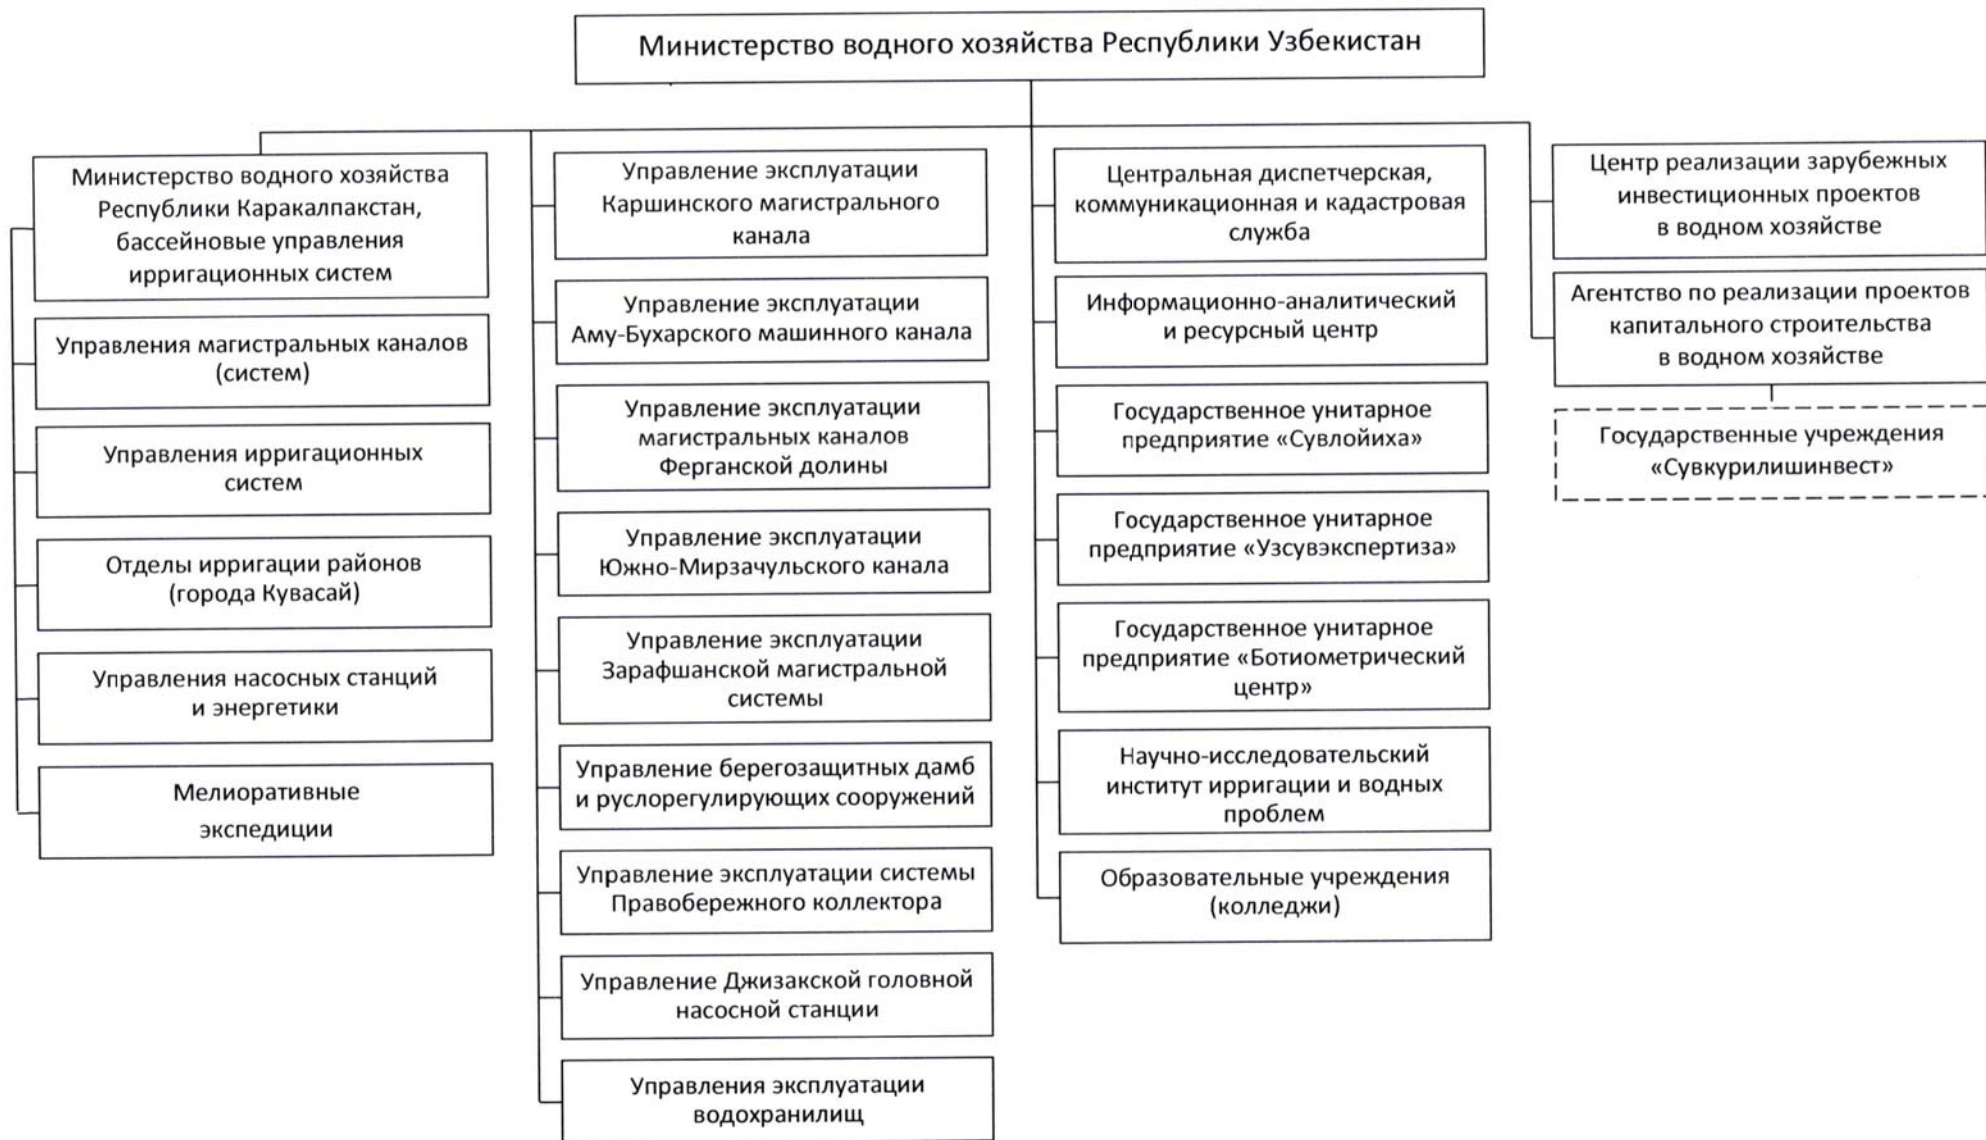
Министерство водного хозяйства Республики Узбекистан

Министерство водного хозяйства Республики Каракалпакстан, бассейновые управления ирригационных систем

Управления магистральных каналов (систем)

Управления ирригационных систем

Отделы ирригации районов (города Кувасай)

Управления насосных станций и энергетики

Мелиоративные экспедиции

Управление эксплуатации Каршинского магистрального канала

Управление эксплуатации Аму-Бухарского машинного канала

Управление эксплуатации магистральных каналов Ферганской долины

Управление эксплуатации Южно-Мирзачульского канала

Управление эксплуатации Зарафшанской магистральной системы

Управление берегозащитных дамб и руслорегулирующих сооружений

Управление эксплуатации системы Правобережного коллектора

Управление Джизакской головной насосной станции

Управления эксплуатации водохранилищ

Центральная диспетчерская, коммуникационная и кадастровая служба

Информационно-аналитический и ресурсный центр

Государственное унитарное предприятие «Сувлойиха»

Государственное унитарное предприятие «Узсувэкспертиза»

Государственное унитарное предприятие «Ботиометрический центр»

Научно-исследовательский институт ирригации и водных проблем

Образовательные учреждения (колледжи)

Центр реализации зарубежных инвестиционных проектов в водном хозяйстве

Агентство по реализации проектов капитального строительства в водном хозяйстве

Государственные учреждения «Сувкурилишинвест»